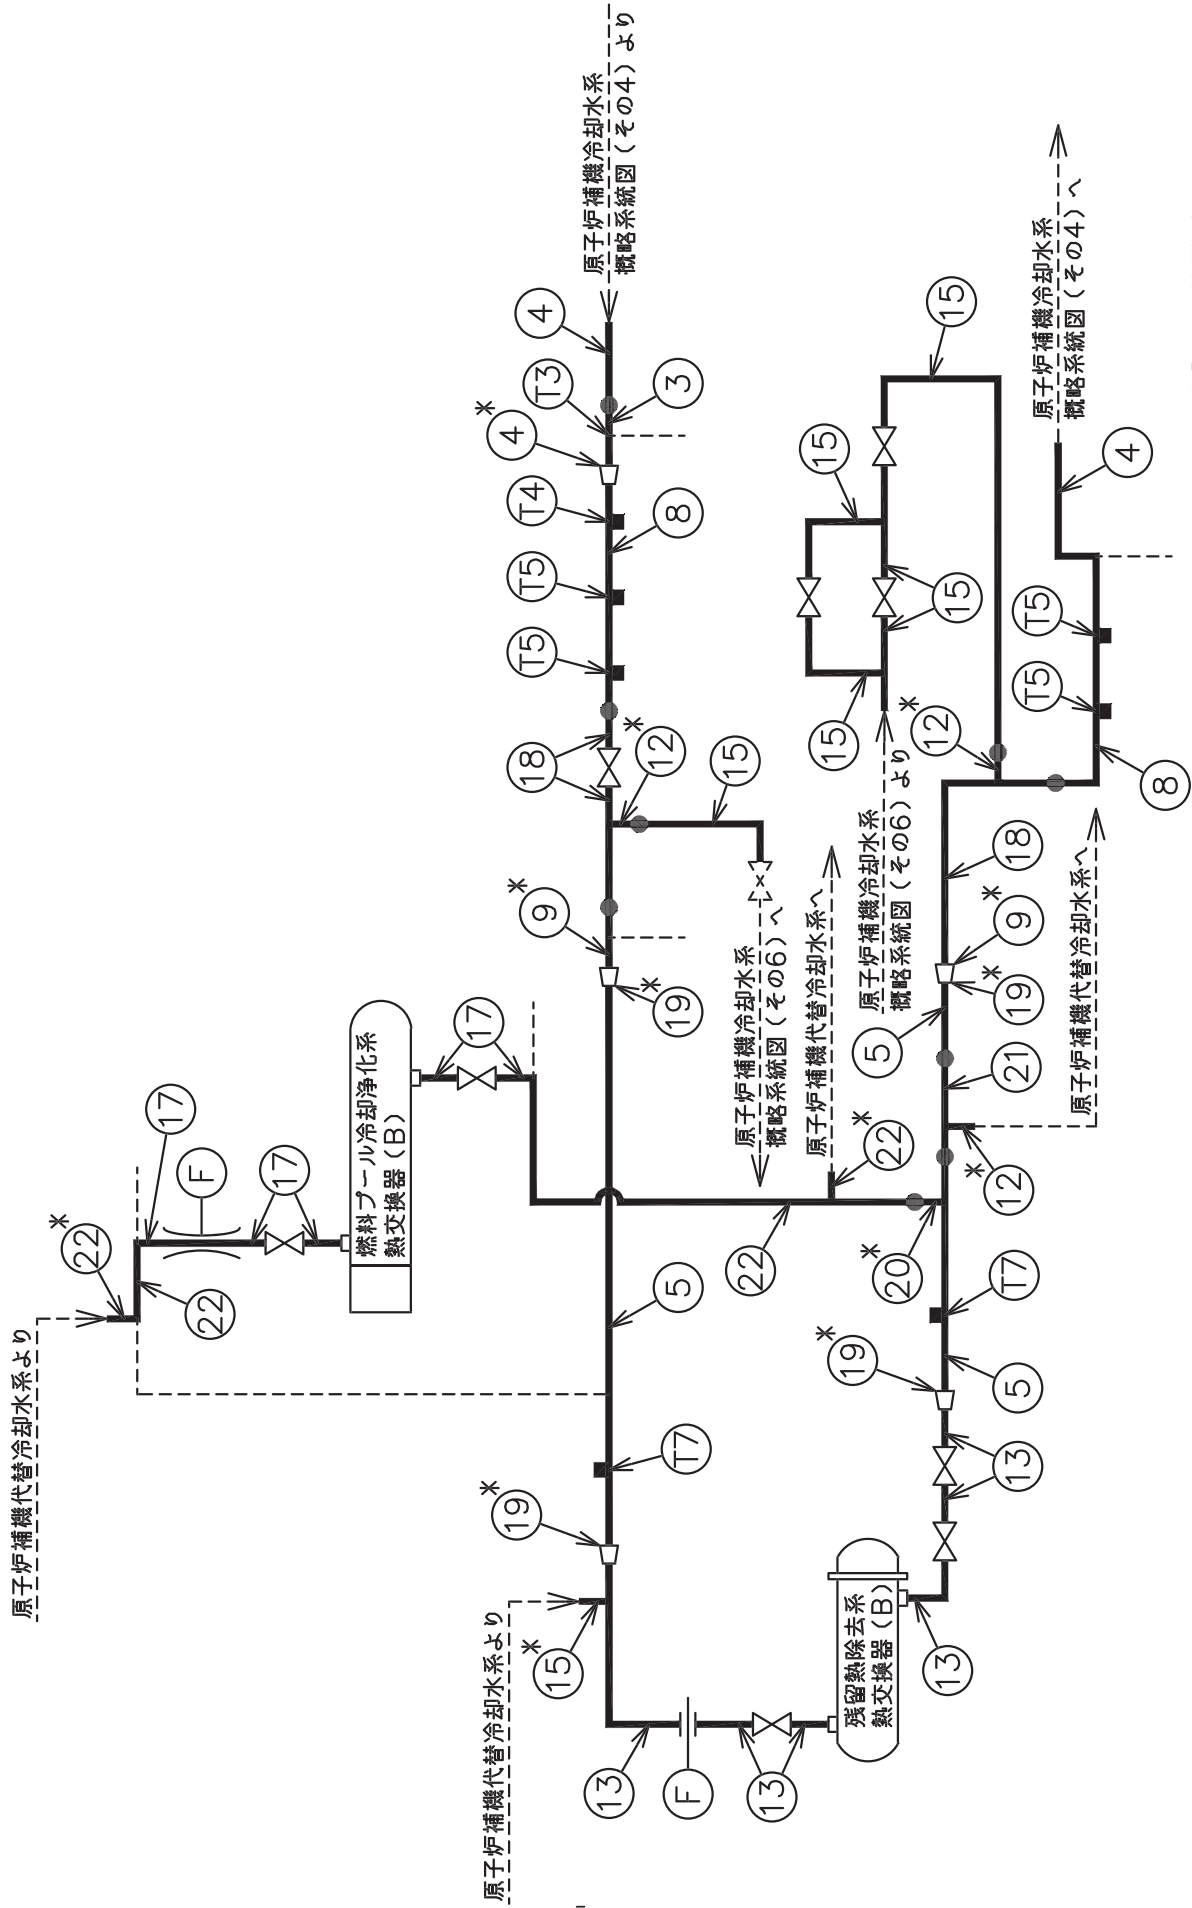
原子炉補機冷却水系概略系統図（その4）より

原子炉補機冷却水系概略系統図（その4）へ

4
T3
3
*4
T4
8
T5
T5
18
*12
15
*9
*19
17
燃料プール冷却浄化系熱交換器（B）
F
17
17
*22
22
原子炉補機代替冷却水系より
5
T7
*19
*15
原子炉補機代替冷却水系より
13
F
13
残留熱除去系熱交換器（B）
13
13
*19
5
T7
*20
22
*22
原子炉補機冷却水系概略系統図（その6）へ
原子炉補機代替冷却水系へ
15
15
15
15
15
*12
原子炉補機冷却水系概略系統図（その6）より
18
*9
*19
5
21
*12
原子炉補機代替冷却水系へ
T5
T5
8
4